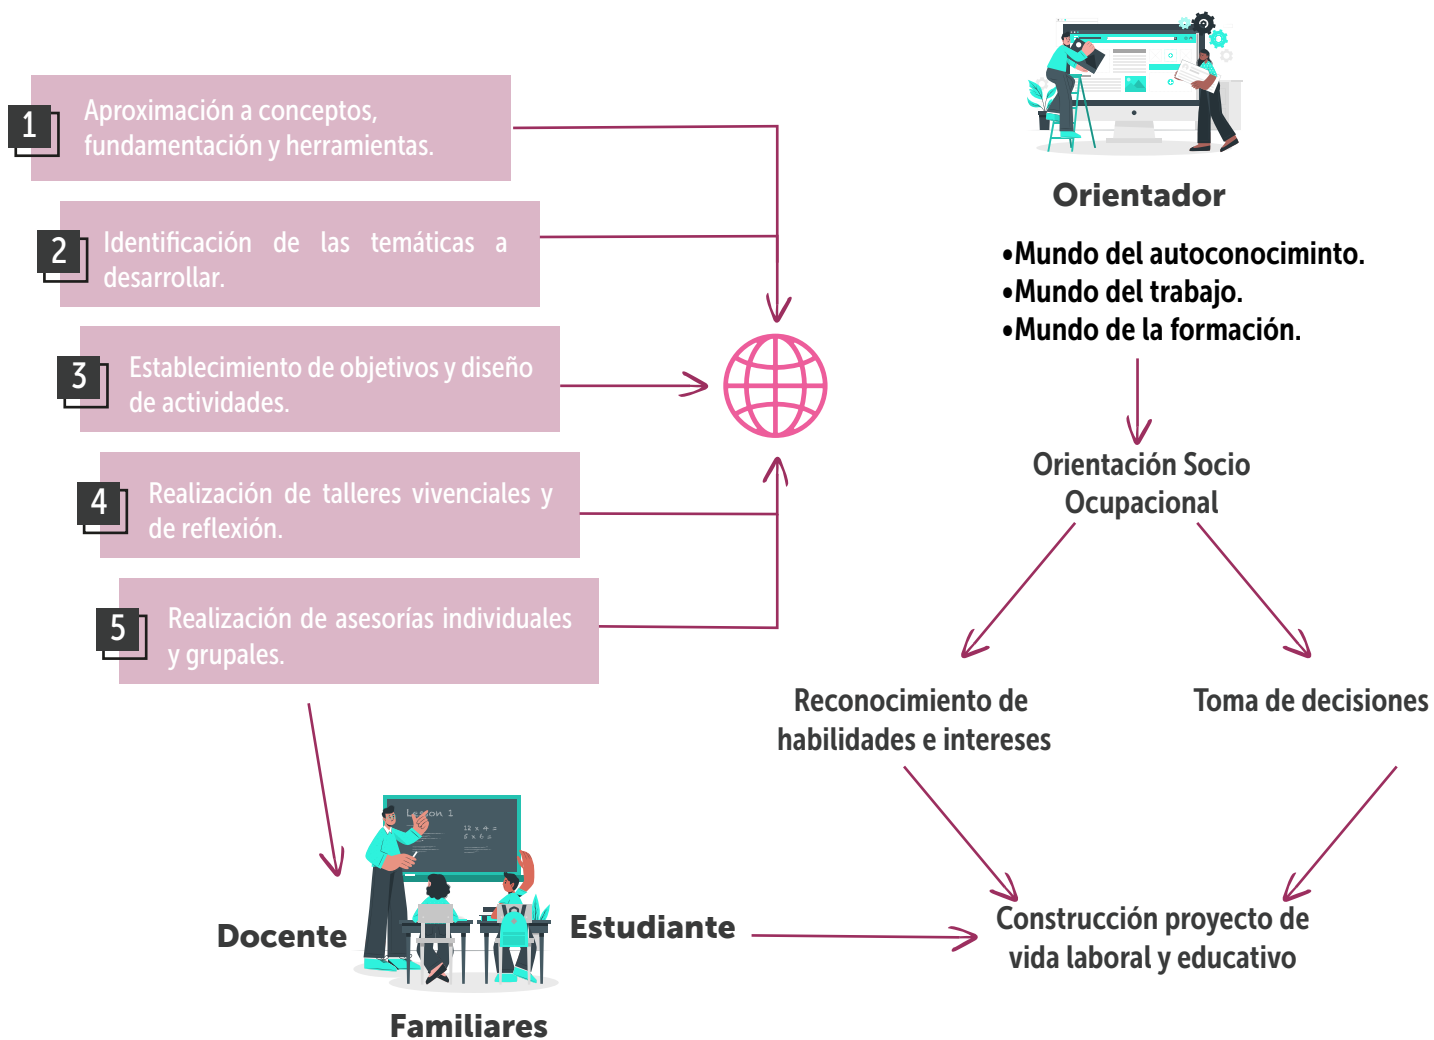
1 Aproximación a conceptos, fundamentación y herramientas.

2 Identificación de las temáticas a desarrollar.

3 Establecimiento de objetivos y diseño de actividades.

4 Realización de talleres vivenciales y de reflexión.

5 Realización de asesorías individuales y grupales.

Orientador

•Mundo del autoconocimiento.
•Mundo del trabajo.
•Mundo de la formación.

Orientación Socio Ocupacional

Reconocimiento de habilidades e intereses

Toma de decisiones

Construcción proyecto de vida laboral y educativo

Lesson 1

Docente

Estudiante

Familiares